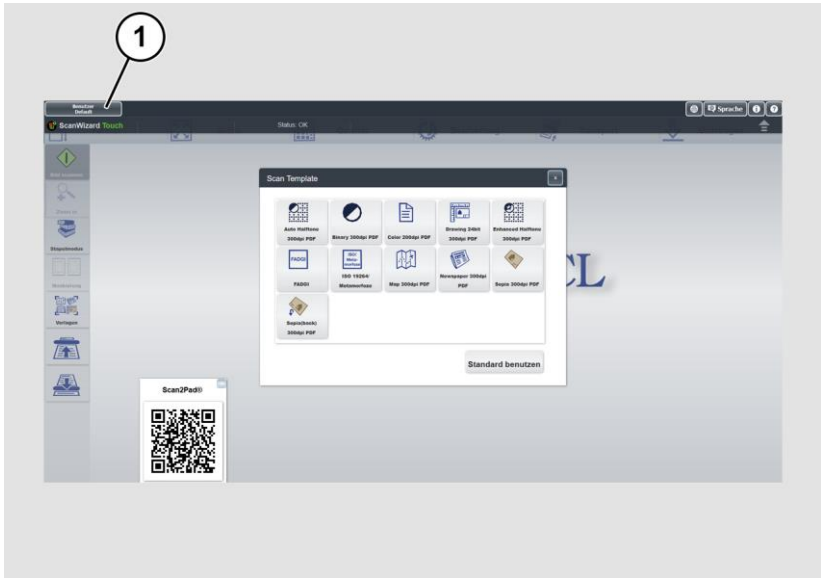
1

Benutzer
Default

ScanWizard Touch

Status: OK

Sprache

Stapelmodus

Vorlagen

Scan Template

Auto Halftone 300dpi PDF

Binary 300dpi PDF

Color 300dpi PDF

Drawing 24bit 300dpi PDF

Enhanced Halftone 300dpi PDF

FADGI

FADGI

ISO 19264/ Metamorfoze

Map 300dpi PDF

Newspaper 300dpi PDF

Sepia 300dpi PDF

Sepia(book) 300dpi PDF

Standard benutzen

CL

Scan2Pad®